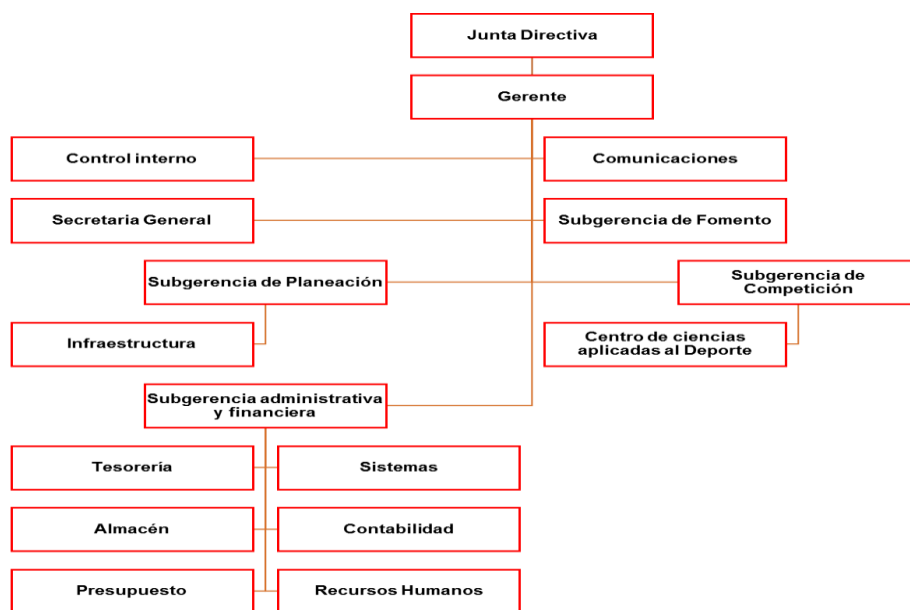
Junta Directiva

Gerente

Control interno

Comunicaciones

Secretaria General

Subgerencia de Fomento

Subgerencia de Planeación

Subgerencia de Competición

Infraestructura

Centro de ciencias aplicadas al Deporte

Subgerencia administrativa y financiera

Tesorería

Sistemas

Almacén

Contabilidad

Presupuesto

Recursos Humanos